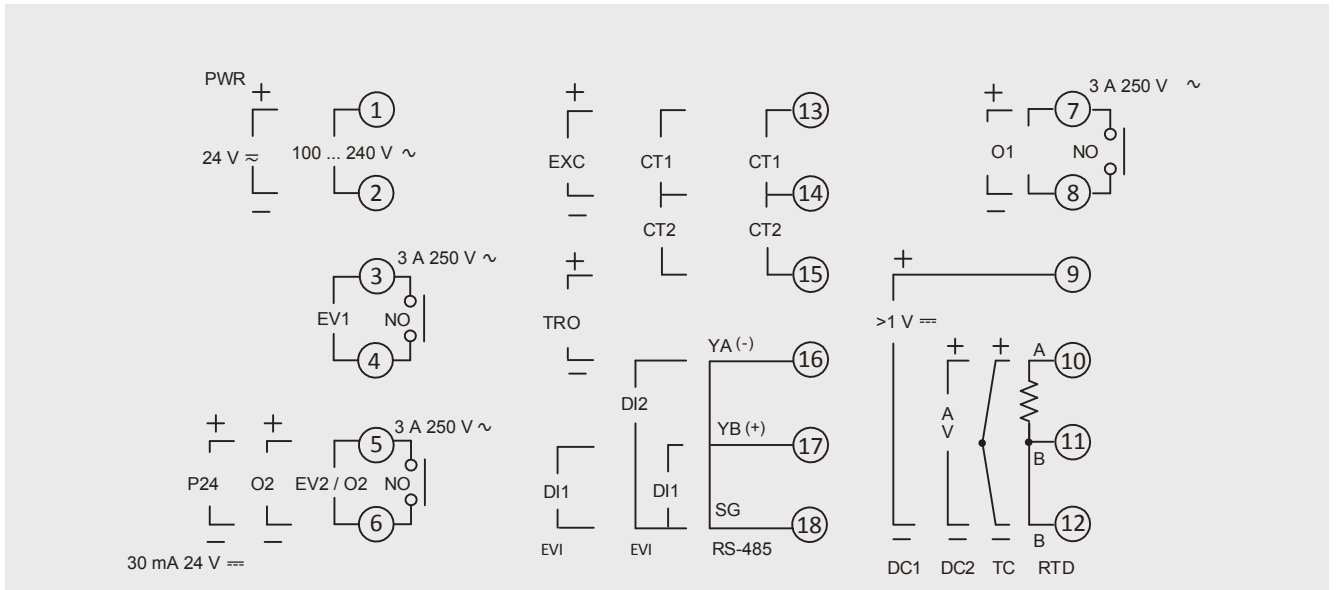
PWR
+
24 V ≈
−
100 ... 240 V ~
1
2

3 A 250 V ~
3
EV1
NO
4

+
P24
−
+
O2
−
3 A 250 V ~
5
EV2 / O2
NO
6
30 mA 24 V ⎓

+
EXC
−
CT1
CT2
CT1
CT2
13
14
15

+
TRO
−

DI1
EVI
DI2
DI1
EVI
YA (-)
YB (+)
SG
RS-485
16
17
18

+
O1
−
3 A 250 V ~
7
NO
8

+
9
>1 V ⎓
+
A
V
+
A
10
11
B
12
B
−
DC1
−
DC2
−
TC
RTD